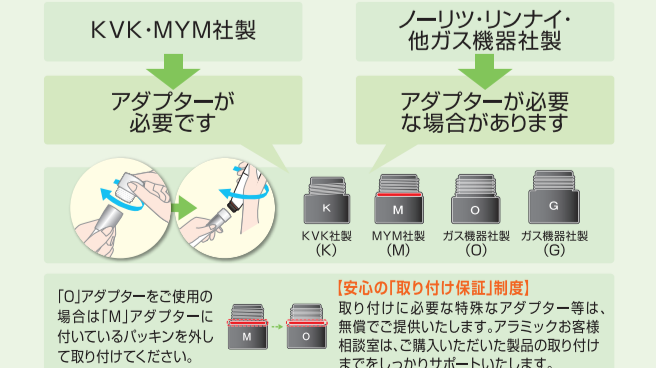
KVK・MYM社製

ノーリツ・リンナイ・他ガス機器社製

アダプターが必要です

アダプターが必要な場合があります

K
KVK社製
（K）

M
MYM社製
（M）

O
ガス機器社製
（O）

G
ガス機器社製
（G）

「O」アダプターをご使用の場合は「M」アダプターに付いているパッキンを外して取り付けてください。

M
O

【安心の「取り付け保証」制度】
取り付けに必要な特殊なアダプター等は、無償でご提供いたします。アラミックお客様相談室は、ご購入いただいた製品の取り付けまでをしっかりサポートいたします。